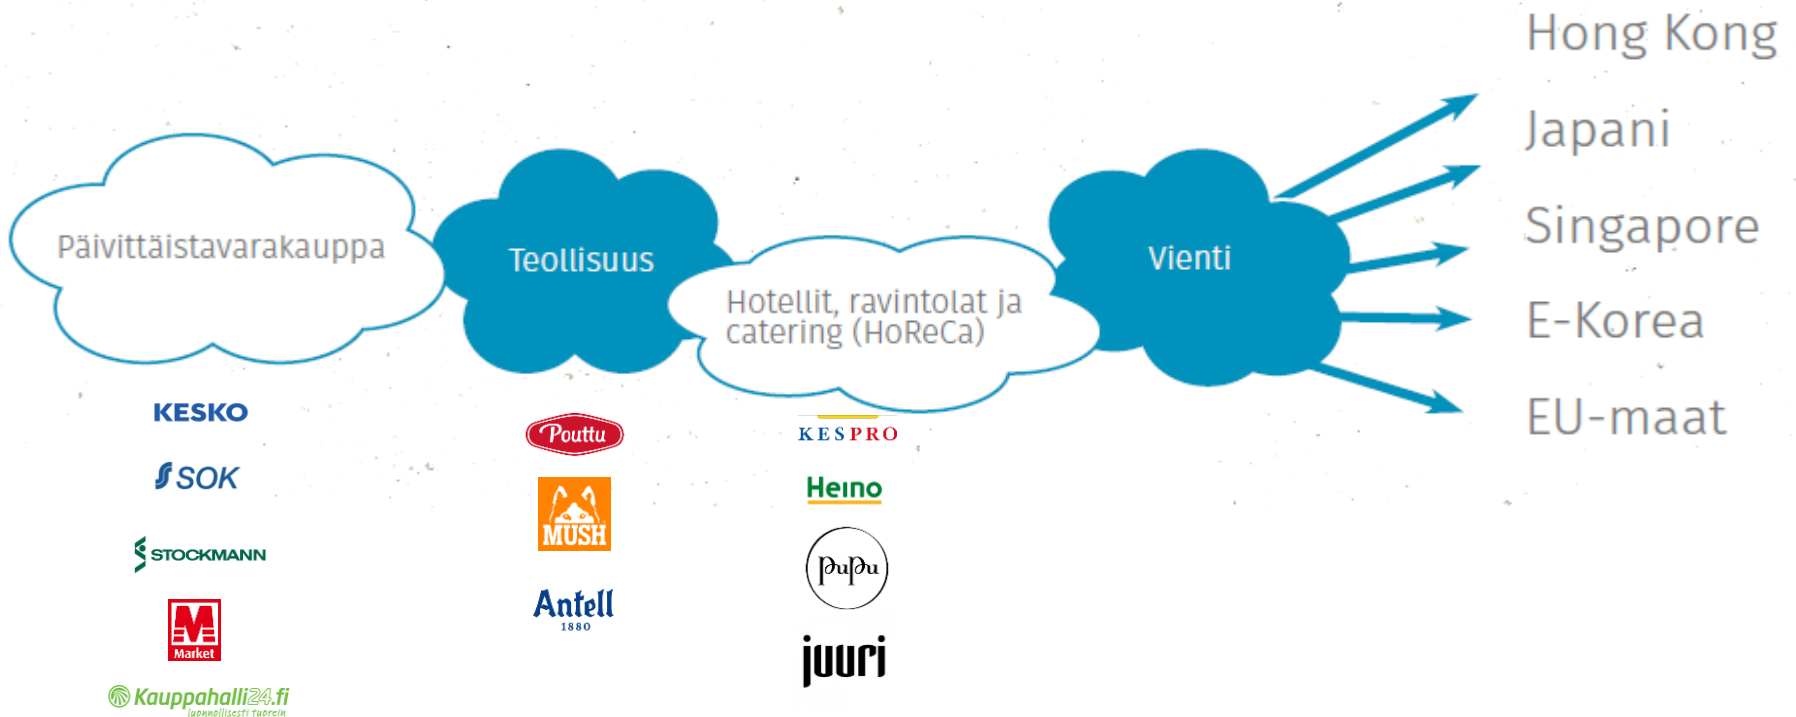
Päivittäistavarakauppa

Teollisuus

Hotellit, ravintolat ja catering (HoReCa)

Vienti

Hong Kong

Japani

Singapore

E-Korea

EU-maat

KESKO

SOK

STOCKMANN

M Market

Kauppahalli24.fi
luonnollisesti tuorein

Pouttu

MUSH

Antell
1880

KESPRO

Heino

PuPu

juuri